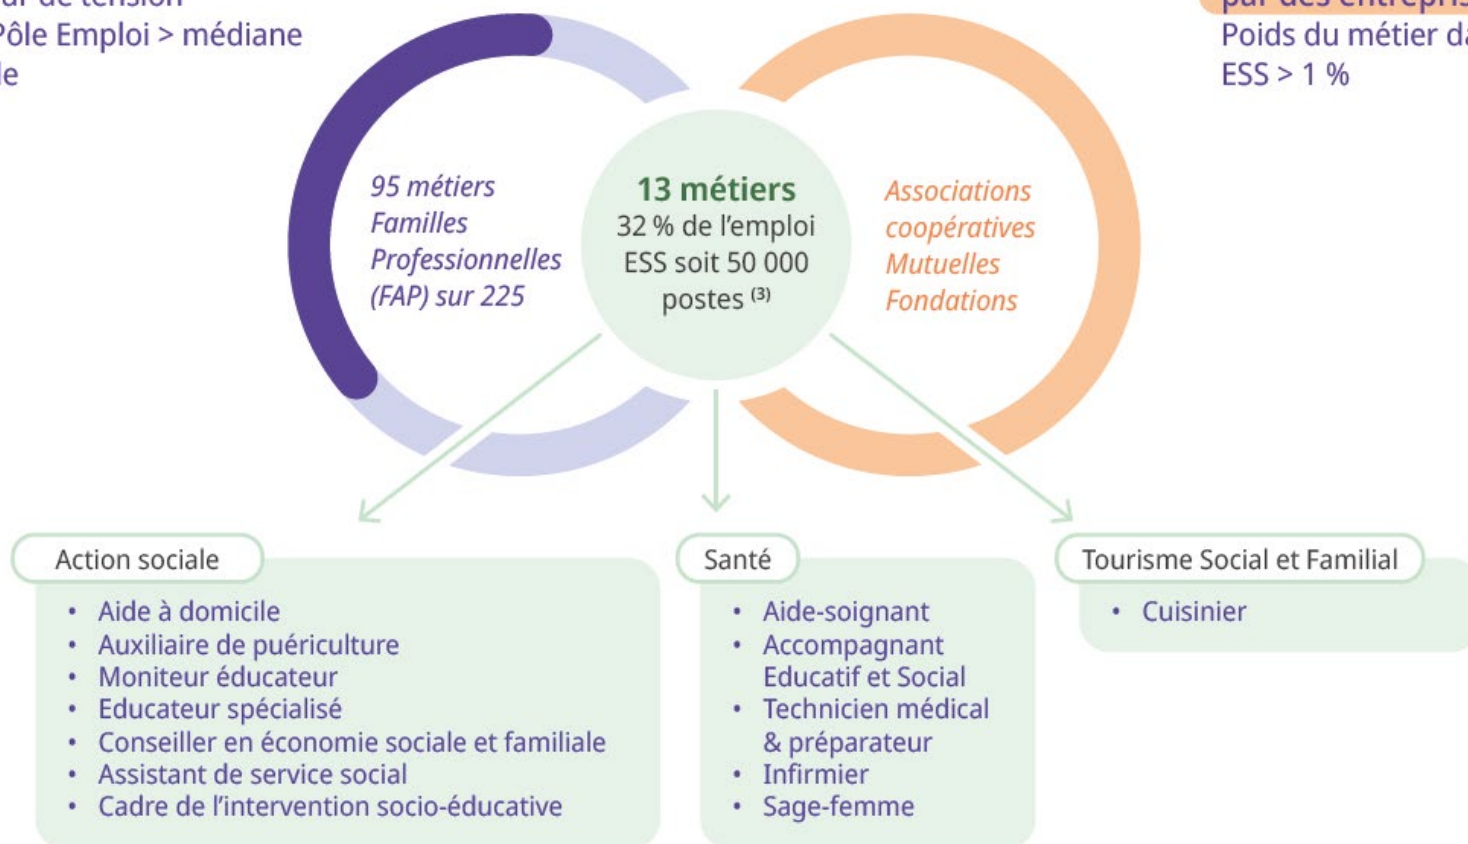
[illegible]
Pôle Emploi > médiane
le

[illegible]
Poids du métier da
ESS > 1 %

95 métiers
Familles
Professionnelles
(FAP) sur 225

13 métiers
32 % de l'emploi ESS soit 50 000 postes $^{(3)}$

Associations
coopératives
Mutuelles
Fondations

Action sociale
• Aide à domicile
• Auxiliaire de puériculture
• Moniteur éducateur
• Educateur spécialisé
• Conseiller en économie sociale et familiale
• Assistant de service social
• Cadre de l'intervention socio-éducative

Santé
• Aide-soignant
• Accompagnant Educatif et Social
• Technicien médical & préparateur
• Infirmier
• Sage-femme

Tourisme Social et Familial
• Cuisinier